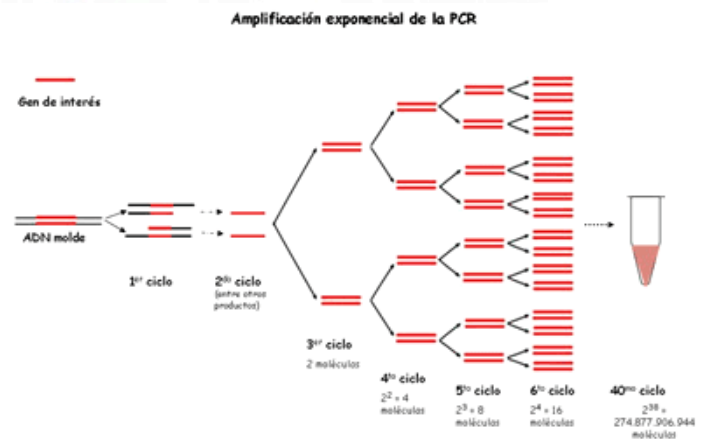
Amplificación exponencial de la PCR

Gen de interés

ADN molde

1$^{er}$ ciclo

2$^{do}$ ciclo
(entre otros productos)

3$^{er}$ ciclo
2 moléculas

4$^{to}$ ciclo
$2^2 = 4$ moléculas

5$^{to}$ ciclo
$2^3 = 8$ moléculas

6$^{to}$ ciclo
$2^4 = 16$ moléculas

40$^{mo}$ ciclo
$2^{38} =$ 274.877.906.944 moléculas